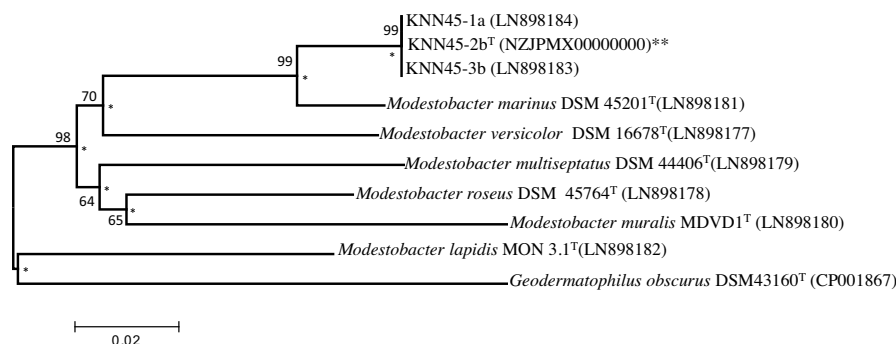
99 KNN45-1a (LN898184)
KNN45-2b$^{T}$ (NZJPMX00000000)**
KNN45-3b (LN898183)
99
*
*
70
*
Modestobacter marinus DSM 45201$^{T}$(LN898181)
98
*
Modestobacter versicolor DSM 16678$^{T}$(LN898177)
Modestobacter multiseptatus DSM 44406$^{T}$(LN898179)
*
64
Modestobacter roseus DSM 45764$^{T}$ (LN898178)
65
*
Modestobacter muralis MDVD1$^{T}$ (LN898180)
Modestobacter lapidis MON 3.1$^{T}$(LN898182)
*
Geodermatophilus obscurus DSM43160$^{T}$ (CP001867)
0.02